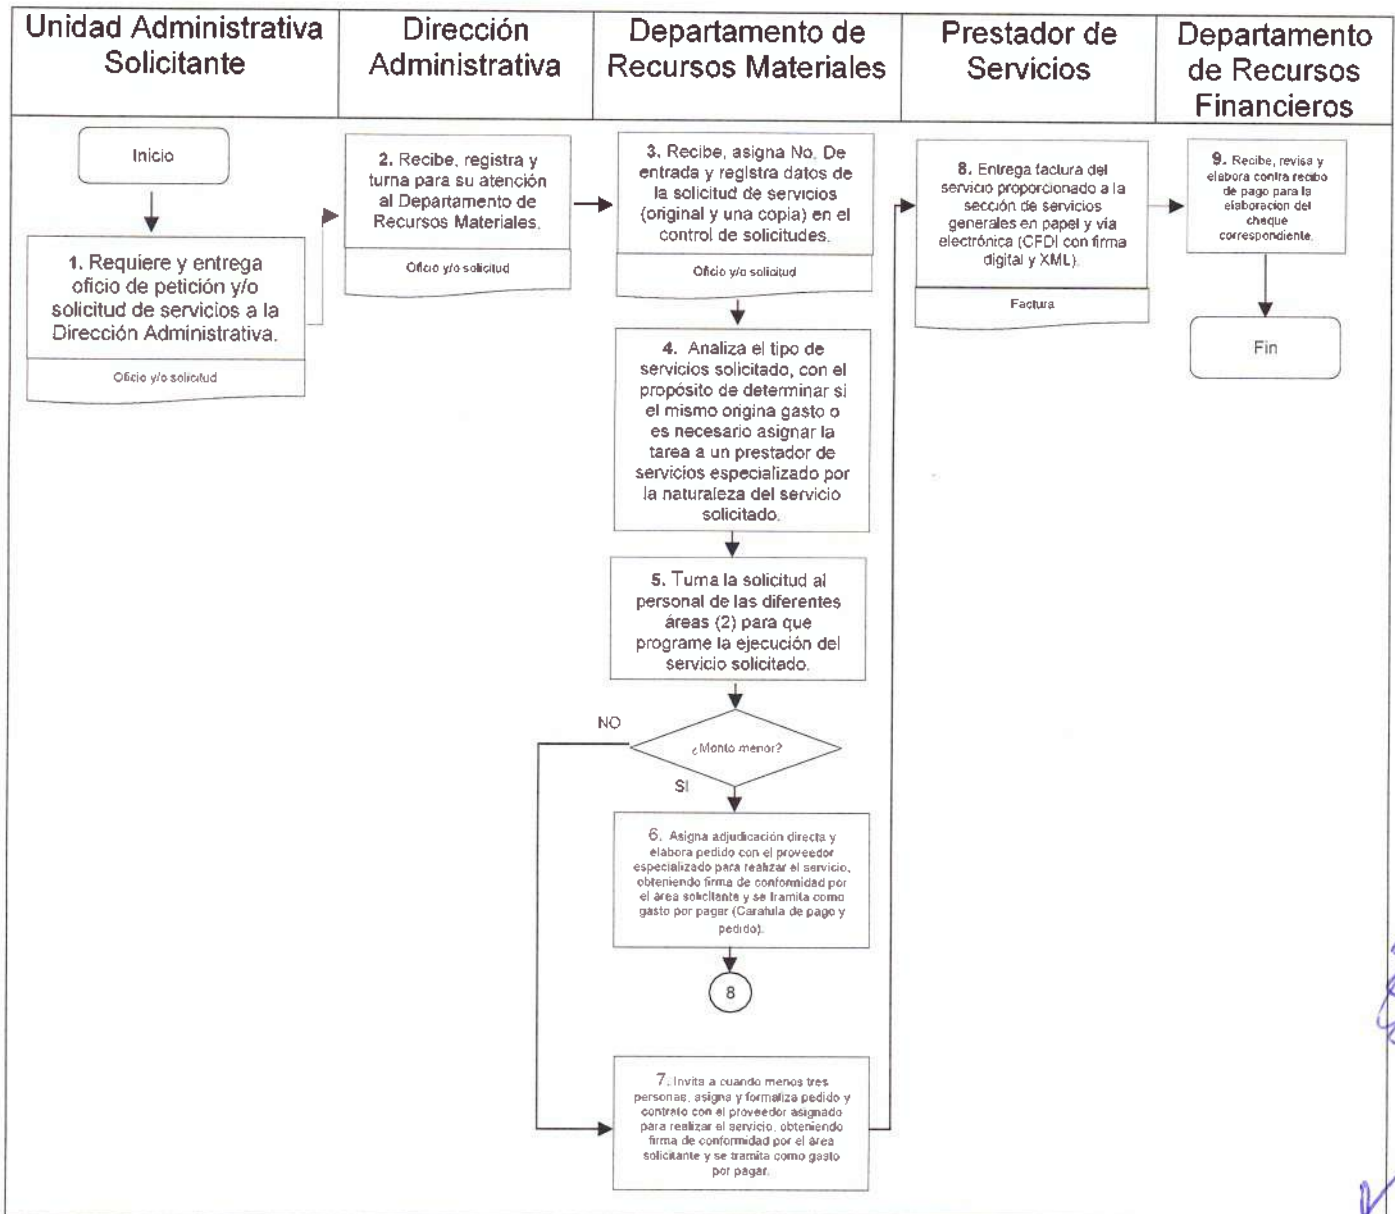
| Unidad Administrativa Solicitante | Dirección Administrativa | Departamento de Recursos Materiales | Prestador de Servicios | Departamento de Recursos Financieros |
|---|---|---|---|---|

Inicio

1. Requiere y entrega oficio de petición y/o solicitud de servicios a la Dirección Administrativa.

Oficio y/o solicitud

2. Recibe, registra y turna para su atención al Departamento de Recursos Materiales.

Oficio y/o solicitud

3. Recibe, asigna No. De entrada y registra datos de la solicitud de servicios (original y una copia) en el control de solicitudes.

Oficio y/o solicitud

4. Analiza el tipo de servicios solicitado, con el propósito de determinar si el mismo origina gasto o es necesario asignar la tarea a un prestador de servicios especializado por la naturaleza del servicio solicitado.

5. Turna la solicitud al personal de las diferentes áreas (2) para que programe la ejecución del servicio solicitado.

NO

¿Monto menor?

SI

6. Asigna adjudicación directa y elabora pedido con el proveedor especializado para realizar el servicio, obteniendo firma de conformidad por el área solicitante y se tramita como gasto por pagar (Carátula de pago y pedido).

8

7. Invita a cuando menos tres personas, asigna y formaliza pedido y contrato con el proveedor asignado para realizar el servicio, obteniendo firma de conformidad por el área solicitante y se tramita como gasto por pagar.

8. Entrega factura del servicio proporcionado a la sección de servicios generales en papel y vía electrónica (CFDI con firma digital y XML).

Factura

9. Recibe, revisa y elabora contra recibo de pago para la elaboración del cheque correspondiente.

Fin